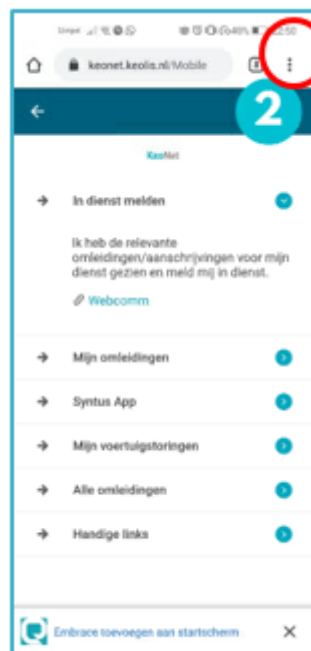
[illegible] 40% 12:50

keonet.keolis.nl/Mobile

2

KeoNet

In dienst melden

Ik heb de relevante omleidingen/aanschrijvingen voor mijn dienst gezien en meld mij in dienst.

Webcomm

Mijn omleidingen

Syntus App

Mijn voertuigstoringen

Alle omleidingen

Handige links

Embrace toevoegen aan startscherm